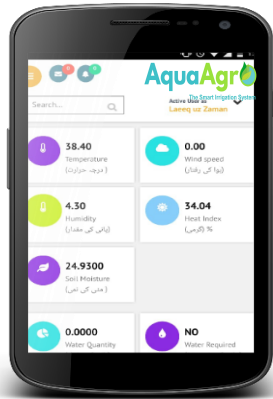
AquaAgro
The Smart Irrigation System
Active User is:
Lareeq us Zaman

Search...

38.40
Temperature
( درجہ حرارت )

0.00
Wind speed
( ہوا کی رفتار )

4.30
Humidity
( پانی کی مقدار )

34.04
Heat Index
% ( گرمی )

24.9300
Soil Moisture
( مٹی کی نمی )

0.0000
Water Quantity

NO
Water Required